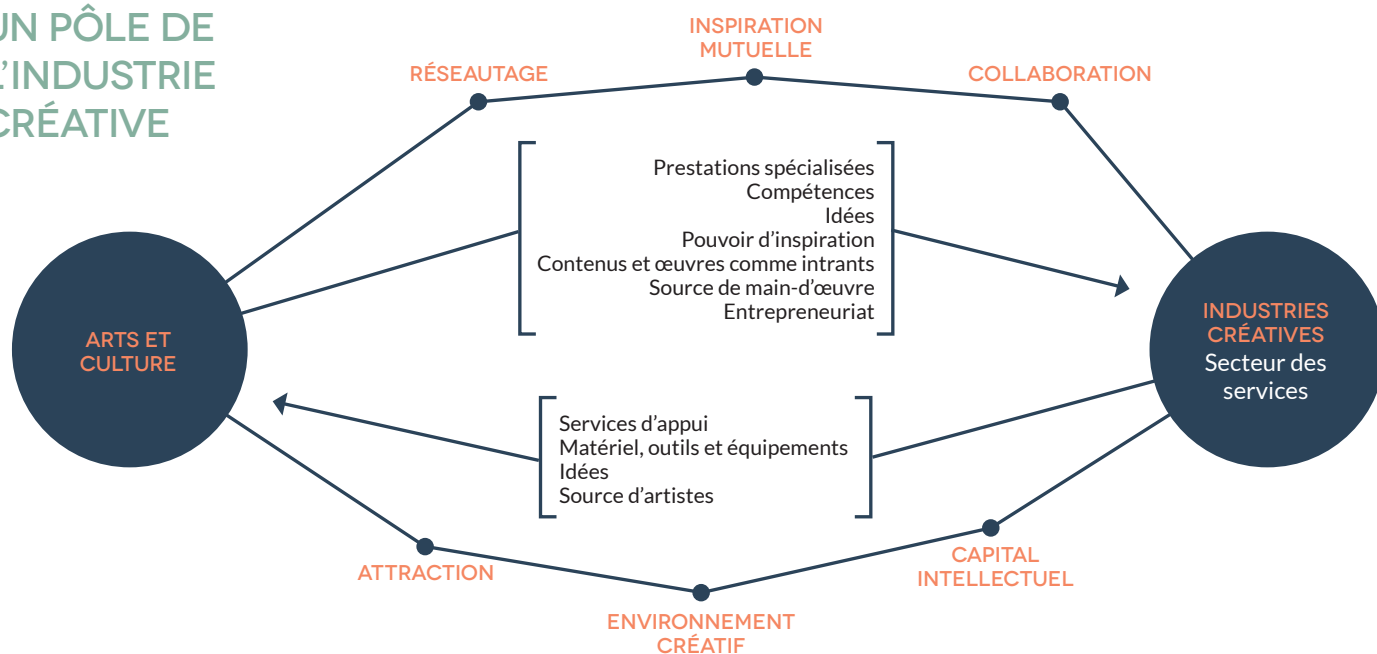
UN PÔLE DE L'INDUSTRIE CRÉATIVE

INSPIRATION MUTUELLE

RÉSEAUTAGE

COLLABORATION

Prestations spécialisées
Compétences
Idées
Pouvoir d'inspiration
Contenus et œuvres comme intrants
Source de main-d'œuvre
Entrepreneuriat

ARTS ET CULTURE

INDUSTRIES CRÉATIVES
Secteur des services

Services d'appui
Matériel, outils et équipements
Idées
Source d'artistes

ATTRACTION

CAPITAL INTELLECTUEL

ENVIRONNEMENT CRÉATIF